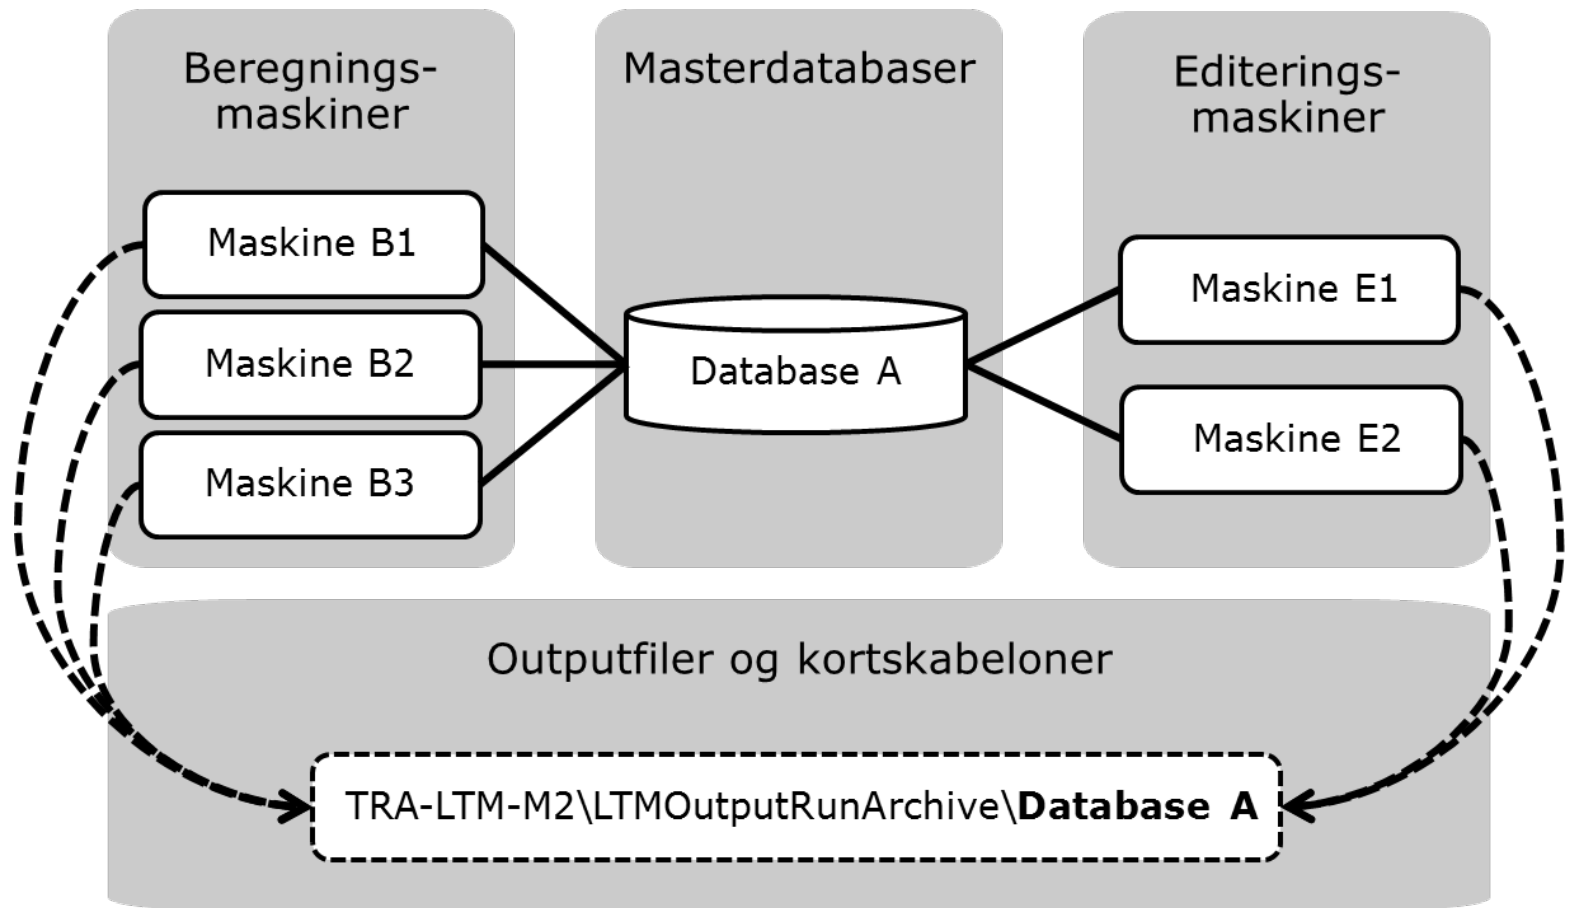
Beregningsmaskiner

Masterdatabaser

Editeringsmaskiner

Maskine B1

Maskine B2

Maskine B3

Database A

Maskine E1

Maskine E2

Outputfiler og kortskabeloner

TRA-LTM-M2\LTMOutputRunArchive\**Database A**